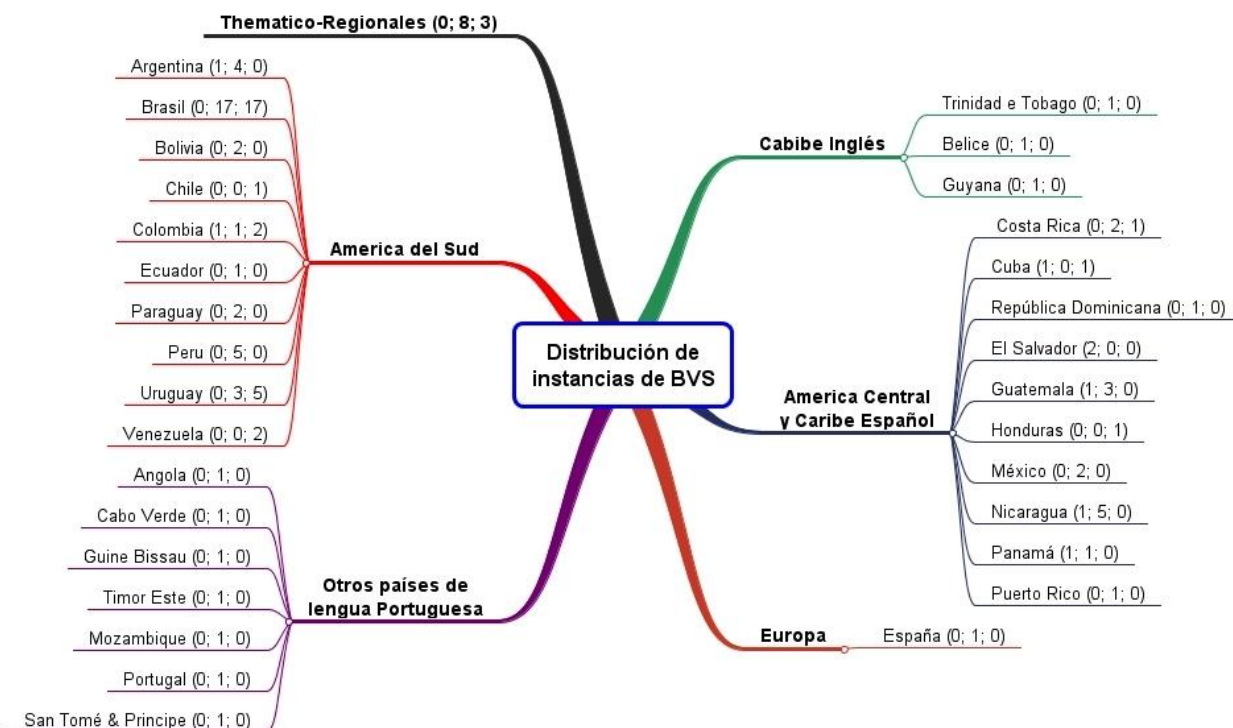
Distribución de instancias de BVS

Thematico-Regionales (0; 8; 3)

America del Sud
Argentina (1; 4; 0)
Brasil (0; 17; 17)
Bolivia (0; 2; 0)
Chile (0; 0; 1)
Colombia (1; 1; 2)
Ecuador (0; 1; 0)
Paraguay (0; 2; 0)
Peru (0; 5; 0)
Uruguay (0; 3; 5)
Venezuela (0; 0; 2)

Otros países de lengua Portuguesa
Angola (0; 1; 0)
Cabo Verde (0; 1; 0)
Guine Bissau (0; 1; 0)
Timor Este (0; 1; 0)
Mozambique (0; 1; 0)
Portugal (0; 1; 0)
San Tomé & Principe (0; 1; 0)

Cabibe Inglés
Trinidad e Tobago (0; 1; 0)
Belice (0; 1; 0)
Guyana (0; 1; 0)

America Central y Caribe Español
Costa Rica (0; 2; 1)
Cuba (1; 0; 1)
República Dominicana (0; 1; 0)
El Salvador (2; 0; 0)
Guatemala (1; 3; 0)
Honduras (0; 0; 1)
México (0; 2; 0)
Nicaragua (1; 5; 0)
Panamá (1; 1; 0)
Puerto Rico (0; 1; 0)

Europa
España (0; 1; 0)